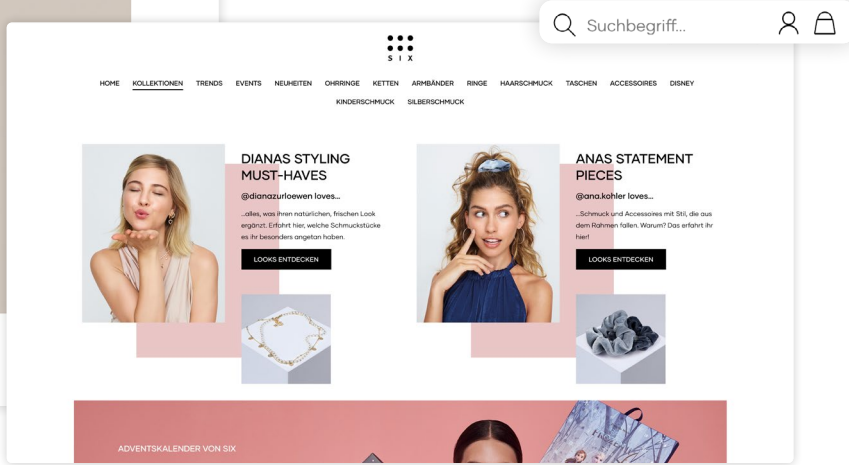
Suchbegriff...

SIX

HOME KOLLEKTIONEN TRENDS EVENTS NEUHEITEN OHRRINGE KETTEN ARMBÄNDER RINGE HAARSCHMUCK TASCHEN ACCESSOIRES DISNEY KINDERSCHMUCK SILBERSCHMUCK

DIANAS STYLING MUST-HAVES

@dianazurloewen loves...

...alles, was ihren natürlichen, frischen Look ergänzt. Erfahrt hier, welche Schmuckstücke es ihr besonders angetan haben.

LOOKS ENTDECKEN

ANAS STATEMENT PIECES

@ana.kohler loves...

...Schmuck und Accessoires mit Stil, die aus dem Rahmen fallen. Warum? Das erfahrt ihr hier!

LOOKS ENTDECKEN

ADVENTSKALENDER VON SIX